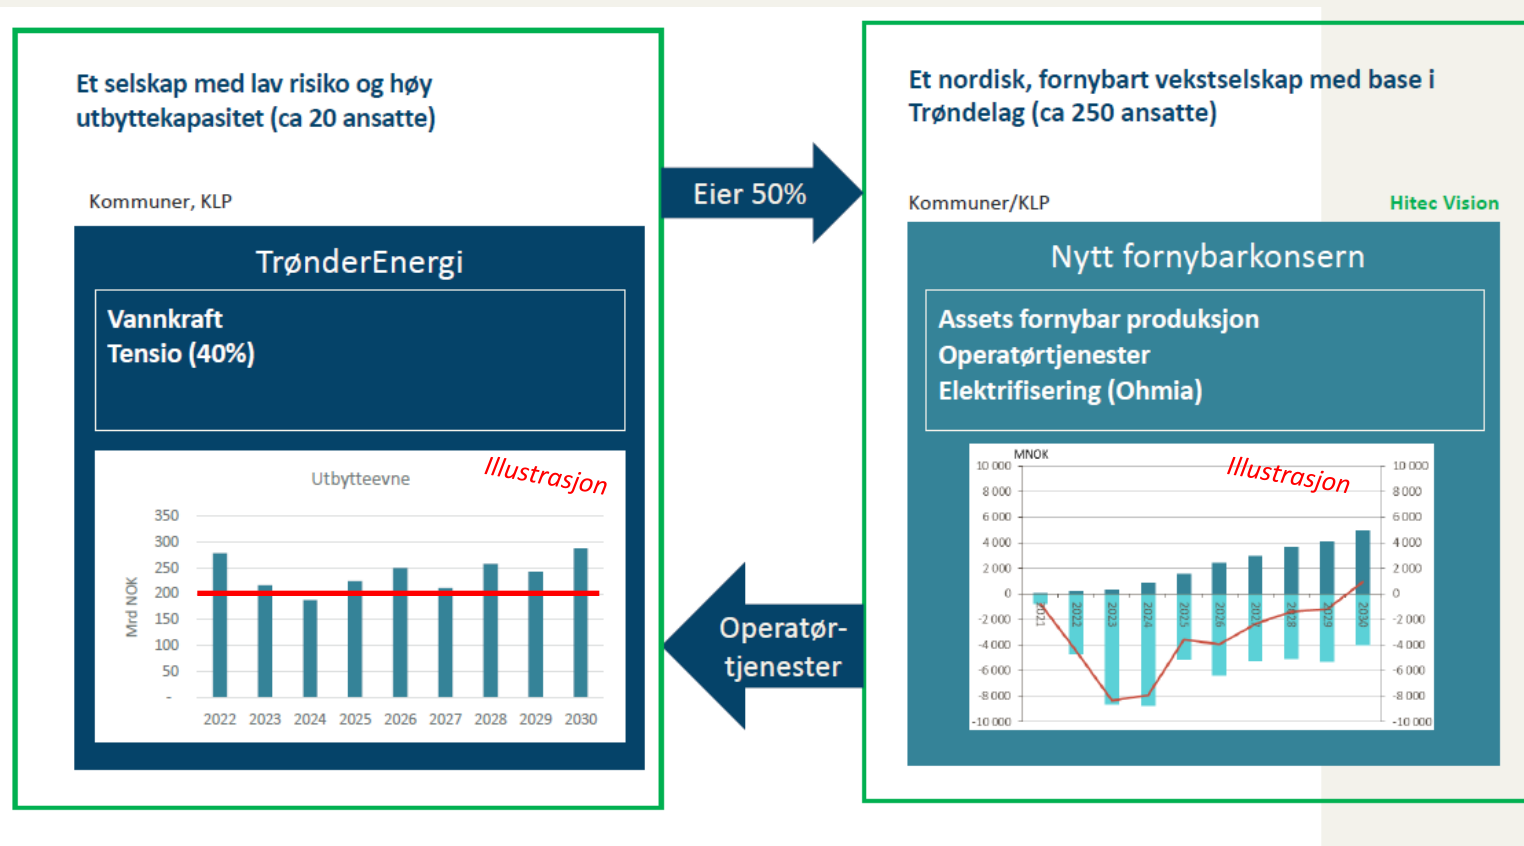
Et selskap med lav risiko og høy utbyttekapasitet (ca 20 ansatte)

Kommuner, KLP

TrønderEnergi

Vannkraft
Tensio (40%)

Utbytteevne

Illustrasjon

Mrd NOK

350
300
250
200
150
100
50
-

2022 2023 2024 2025 2026 2027 2028 2029 2030

Eier 50%

Operatør-tjenester

Et nordisk, fornybart vekstselskap med base i Trøndelag (ca 250 ansatte)

Kommuner/KLP

Hitec Vision

Nytt fornybarkonsern

Assets fornybar produksjon
Operatørtjenester
Elektrifisering (Ohmia)

MNOK

Illustrasjon

10 000
8 000
6 000
4 000
2 000
0
-2 000
-4 000
-6 000
-8 000
-10 000

2021 2022 2023 2024 2025 2026 2027 2028 2029 2030

10 000
8 000
6 000
4 000
2 000
0
-2 000
-4 000
-6 000
-8 000
-10 000